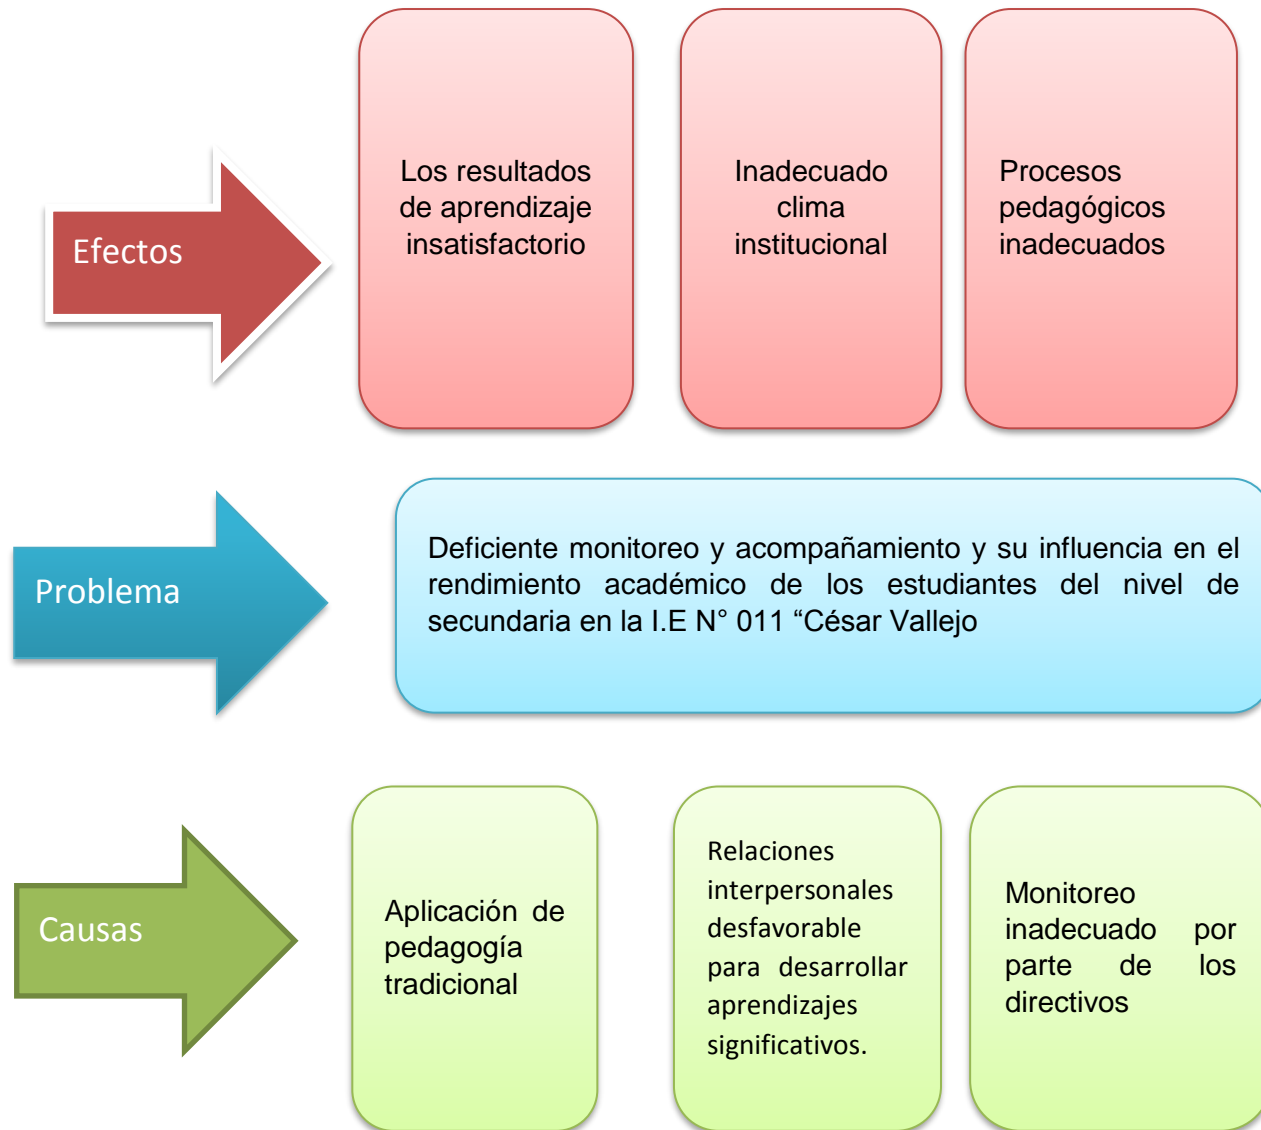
Efectos

Los resultados de aprendizaje insatisfactorio

Inadecuado clima institucional

Procesos pedagógicos inadecuados

Problema

Deficiente monitoreo y acompañamiento y su influencia en el rendimiento académico de los estudiantes del nivel de secundaria en la I.E N° 011 "César Vallejo

Causas

Aplicación de pedagogía tradicional

Relaciones interpersonales desfavorable para desarrollar aprendizajes significativos.

Monitoreo inadecuado por parte de los directivos